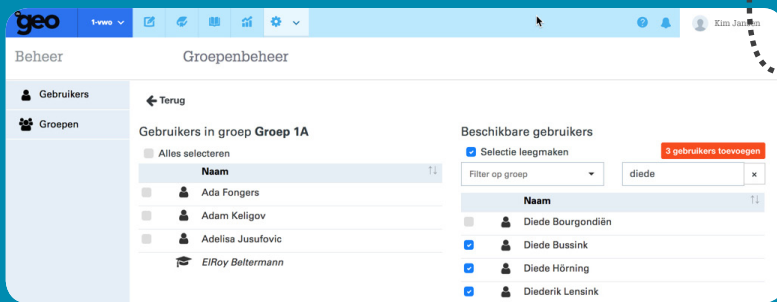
geo 1-vwo

Kim Jansen

Beheer Groepenbeheer

Gebruikers
Groepen

Terug

Gebruikers in groep Groep 1A
Alles selecteren

| | | Naam |
|---|---|---|
| | | Ada Fongers |
| | | Adam Keligov |
| | | Adelisa Jusufovic |
| | | ElRoy Beltermann |

Beschikbare gebruikers
Selectie leegmaken
3 gebruikers toevoegen
Filter op groep
diede
×

| | | Naam |
|---|---|---|
| | | Diede Bourgondiën |
| | | Diede Bussink |
| | | Diede Hörning |
| | | Diederik Lensink |